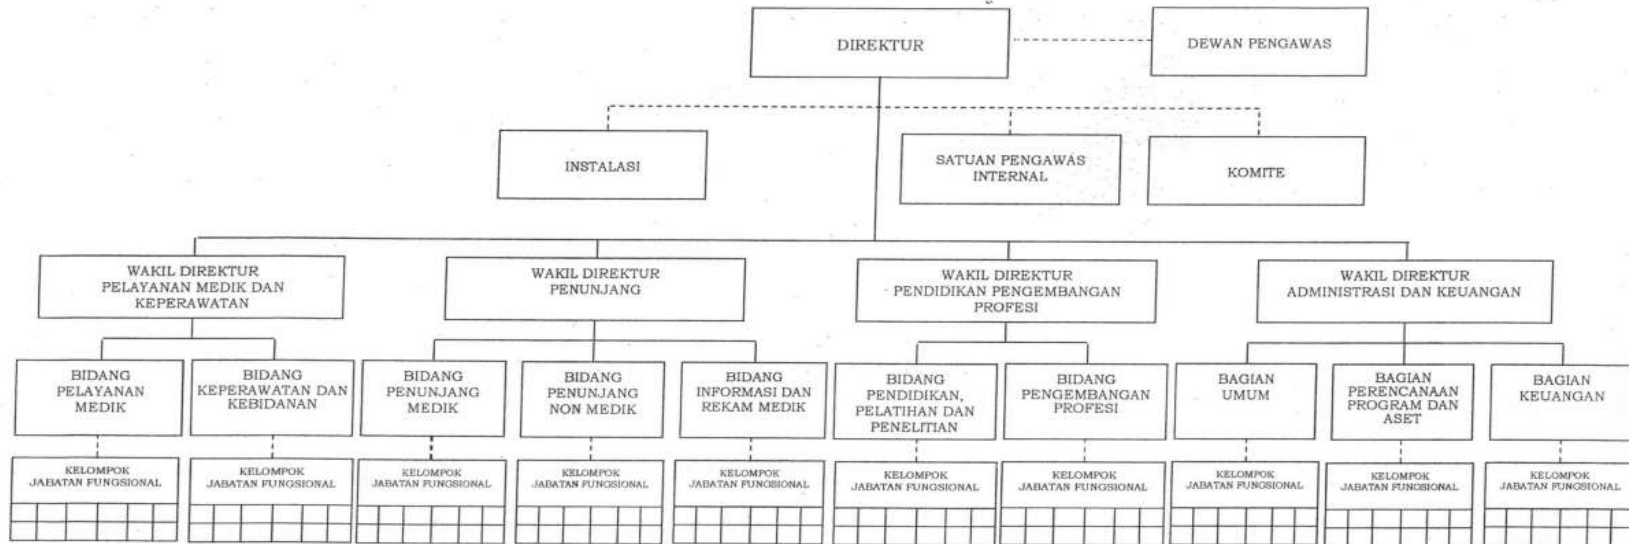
DIREKTUR

DEWAN PENGAWAS

INSTALASI

SATUAN PENGAWAS INTERNAL

KOMITE

WAKIL DIREKTUR PELAYANAN MEDIK DAN KEPERAWATAN

WAKIL DIREKTUR PENUNJANG

WAKIL DIREKTUR PENDIDIKAN PENGEMBANGAN PROFESI

WAKIL DIREKTUR ADMINISTRASI DAN KEUANGAN

BIDANG PELAYANAN MEDIK

BIDANG KEPERAWATAN DAN KEBIDANAN

BIDANG PENUNJANG MEDIK

BIDANG PENUNJANG NON MEDIK

BIDANG INFORMASI DAN REKAM MEDIK

BIDANG PENDIDIKAN, PELATIHAN DAN PENELITIAN

BIDANG PENGEMBANGAN PROFESI

BAGIAN UMUM

BAGIAN PERENCANAAN PROGRAM DAN ASET

BAGIAN KEUANGAN

KELOMPOK JABATAN FUNGSIONAL

KELOMPOK JABATAN FUNGSIONAL

KELOMPOK JABATAN FUNGSIONAL

KELOMPOK JABATAN FUNGSIONAL

KELOMPOK JABATAN FUNGSIONAL

KELOMPOK JABATAN FUNGSIONAL

KELOMPOK JABATAN FUNGSIONAL

KELOMPOK JABATAN FUNGSIONAL

KELOMPOK JABATAN FUNGSIONAL

KELOMPOK JABATAN FUNGSIONAL